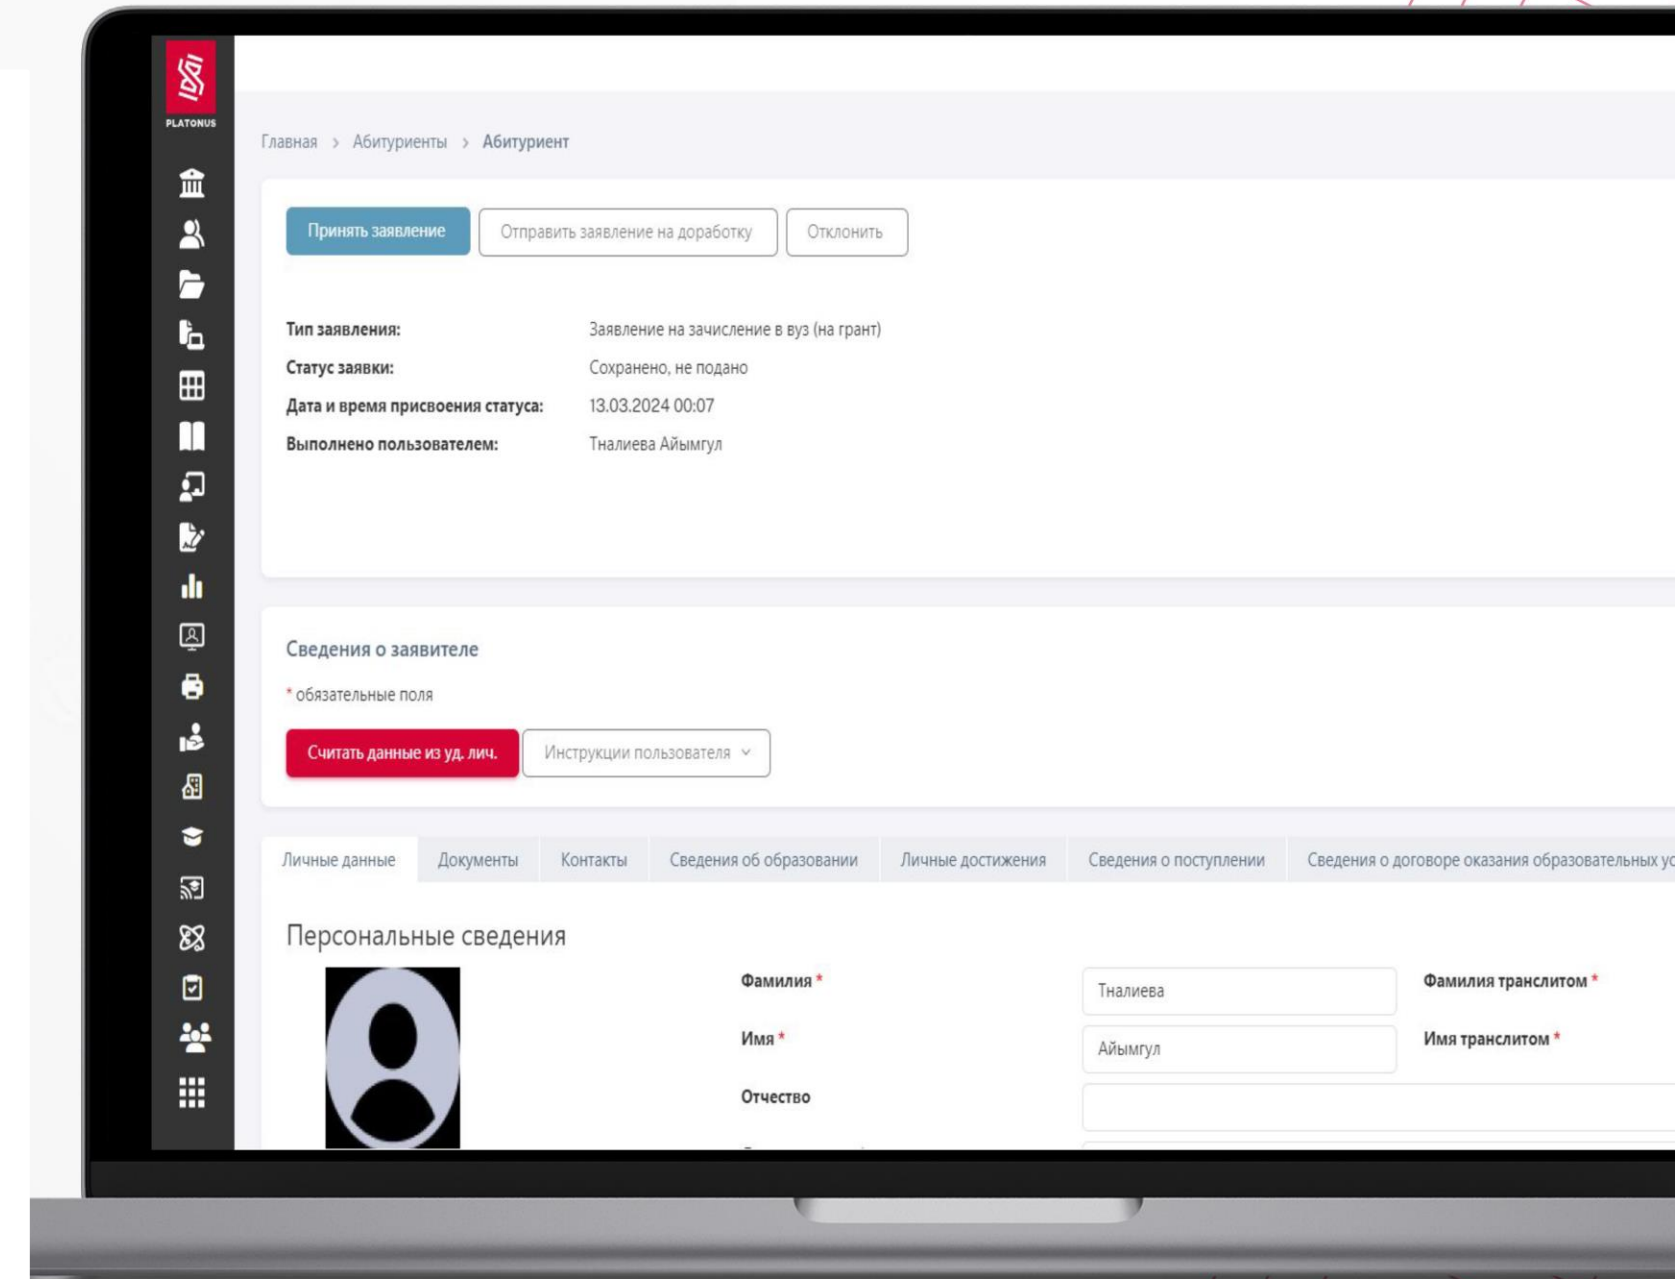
PLATONUS

Главная > Абитуриенты > Абитуриент

Принять заявление | Отправить заявление на доработку | Отклонить

Тип заявления: Заявление на зачисление в вуз (на грант)
Статус заявки: Сохранено, не подано
Дата и время присвоения статуса: 13.03.2024 00:07
Выполнено пользователем: Тналиева Айымгул

Сведения о заявителе

* обязательные поля

Считать данные из уд. лич. | Инструкции пользователя

Личные данные | Документы | Контакты | Сведения об образовании | Личные достижения | Сведения о поступлении | Сведения о договоре оказания образовательных ус

Персональные сведения

Фамилия * Тналиева
Фамилия транслитом *
Имя * Айымгул
Имя транслитом *
Отчество